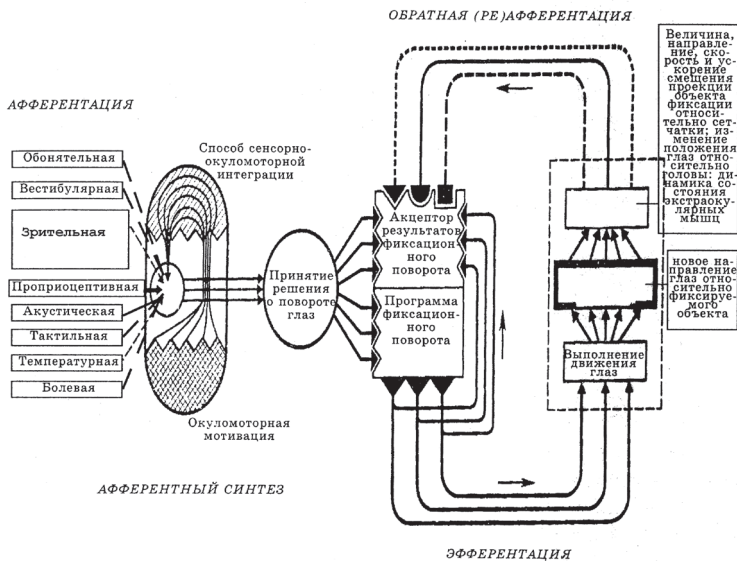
ОБРАТНАЯ (РЕ)АФФЕРЕНТАЦИЯ

АФФЕРЕНТАЦИЯ

Обонятельная

Вестибулярная

Зрительная

Проприоцептивная

Акустическая

Тактильная

Температурная

Болевая

Способ сенсорно-окуломоторной интеграции

Принятие решения о повороте глаз

Окуломоторная мотивация

Акцептор результатов фиксационного поворота

Программа фиксационного поворота

Величина, направление, скорость и ускорение смещения проекции объекта фиксации относительно сетчатки; изменение положения глаз относительно головы: динамика состояния экстраокулярных мышц

новое направление глаз относительно фиксируемого объекта

Выполнение движения глаз

АФФЕРЕНТНЫЙ СИНТЕЗ

ЭФФЕРЕНТАЦИЯ